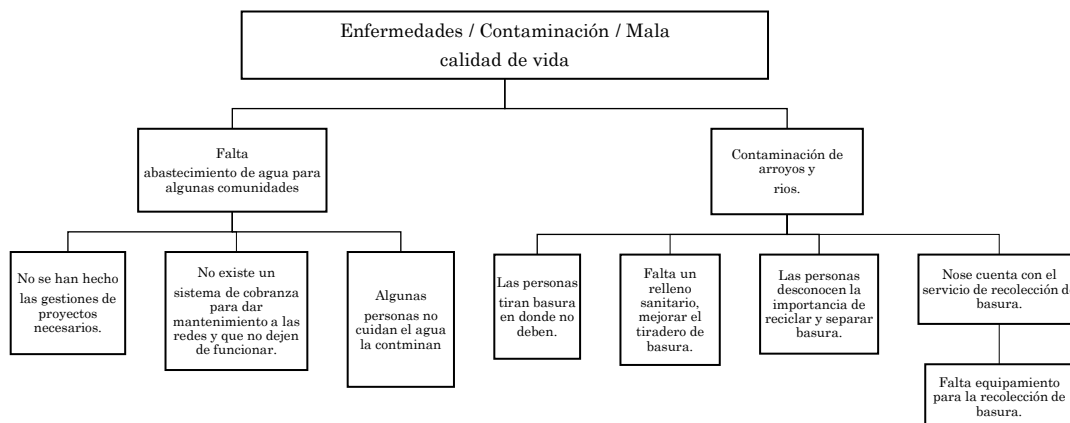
Enfermedades / Contaminación / Mala calidad de vida

Falta abastecimiento de agua para algunas comunidades

No se han hecho las gestiones de proyectos necesarios.

No existe un sistema de cobranza para dar mantenimiento a las redes y que no dejen de funcionar.

Algunas personas no cuidan el agua la contminan

Contaminación de arroyos y rios.

Las personas tiran basura en donde no deben.

Falta un relleno sanitario, mejorar el tiradero de basura.

Las personas desconocen la importancia de reciclar y separar basura.

Nose cuenta con el servicio de recolección d basura.

Falta equipamiento para la recolección de basura.